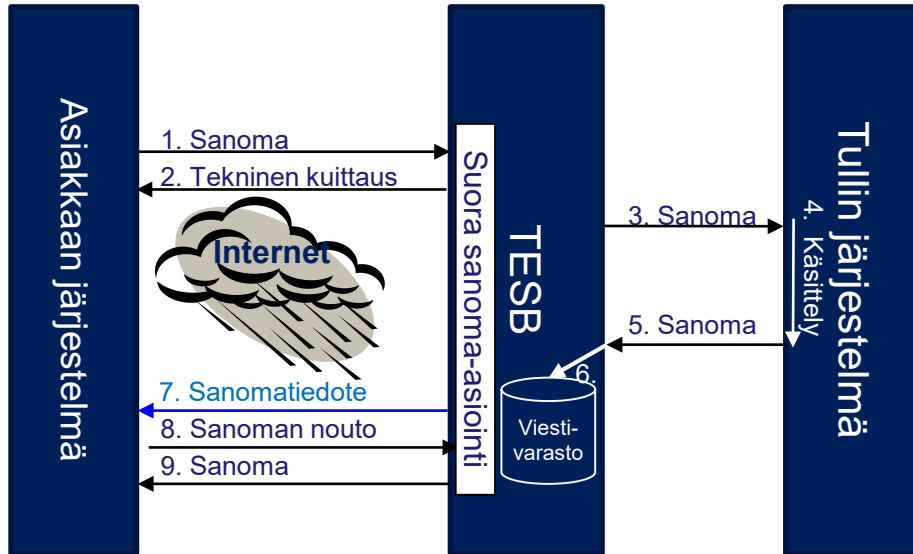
Asiakkaan järjestelmä

1. Sanoma

2. Tekninen kuittaus

Internet

7. Sanomatiedote

8. Sanoman nouto

9. Sanoma

Suora sanoma-asiointi

TESB

3. Sanoma

5. Sanoma

6.

Viesti-varasto

Tullin järjestelmä

4. Käsittely